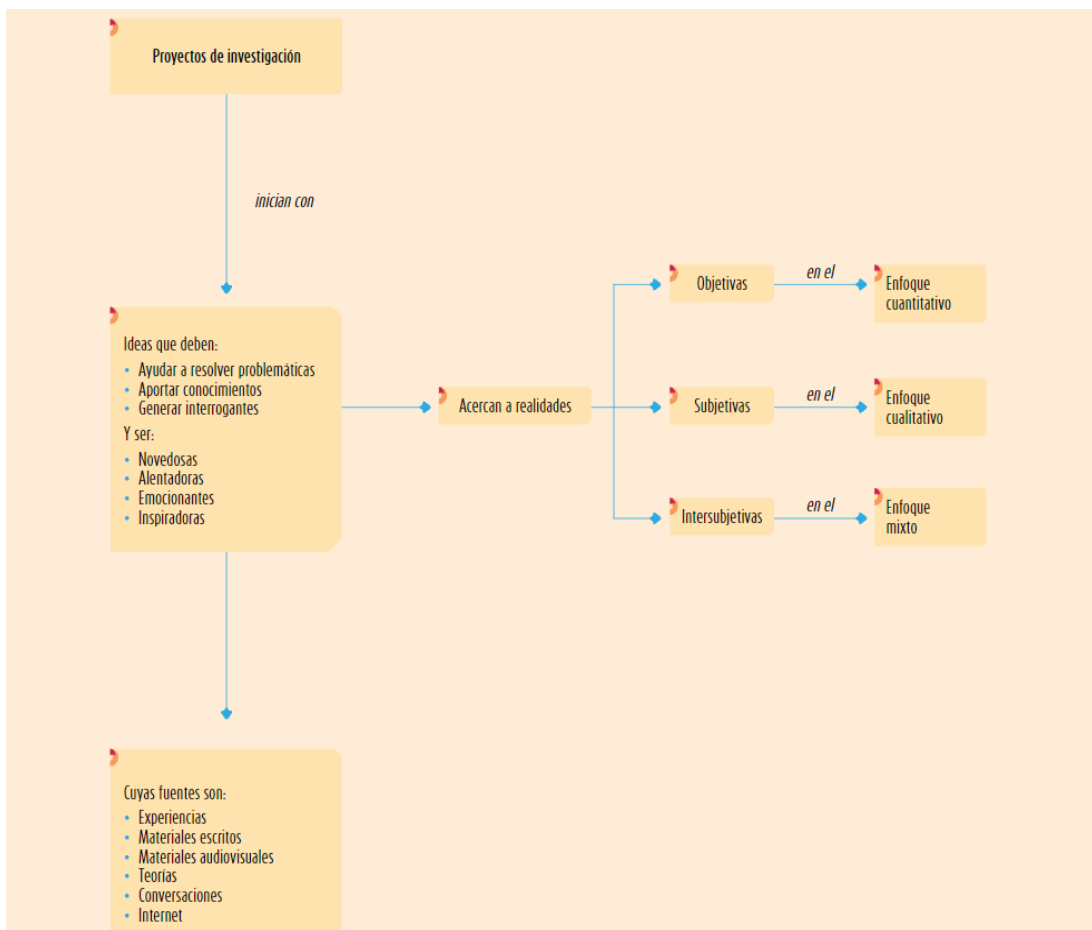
Proyectos de investigación

inician con

Ideas que deben:
• Ayudar a resolver problemáticas
• Aportar conocimientos
• Generar interrogantes
Y ser:
• Novedosas
• Alentadoras
• Emocionantes
• Inspiradoras

Acercan a realidades

Objetivas

en el

Enfoque cuantitativo

Subjetivas

en el

Enfoque cualitativo

Intersubjetivas

en el

Enfoque mixto

Cuyas fuentes son:
• Experiencias
• Materiales escritos
• Materiales audiovisuales
• Teorías
• Conversaciones
• Internet